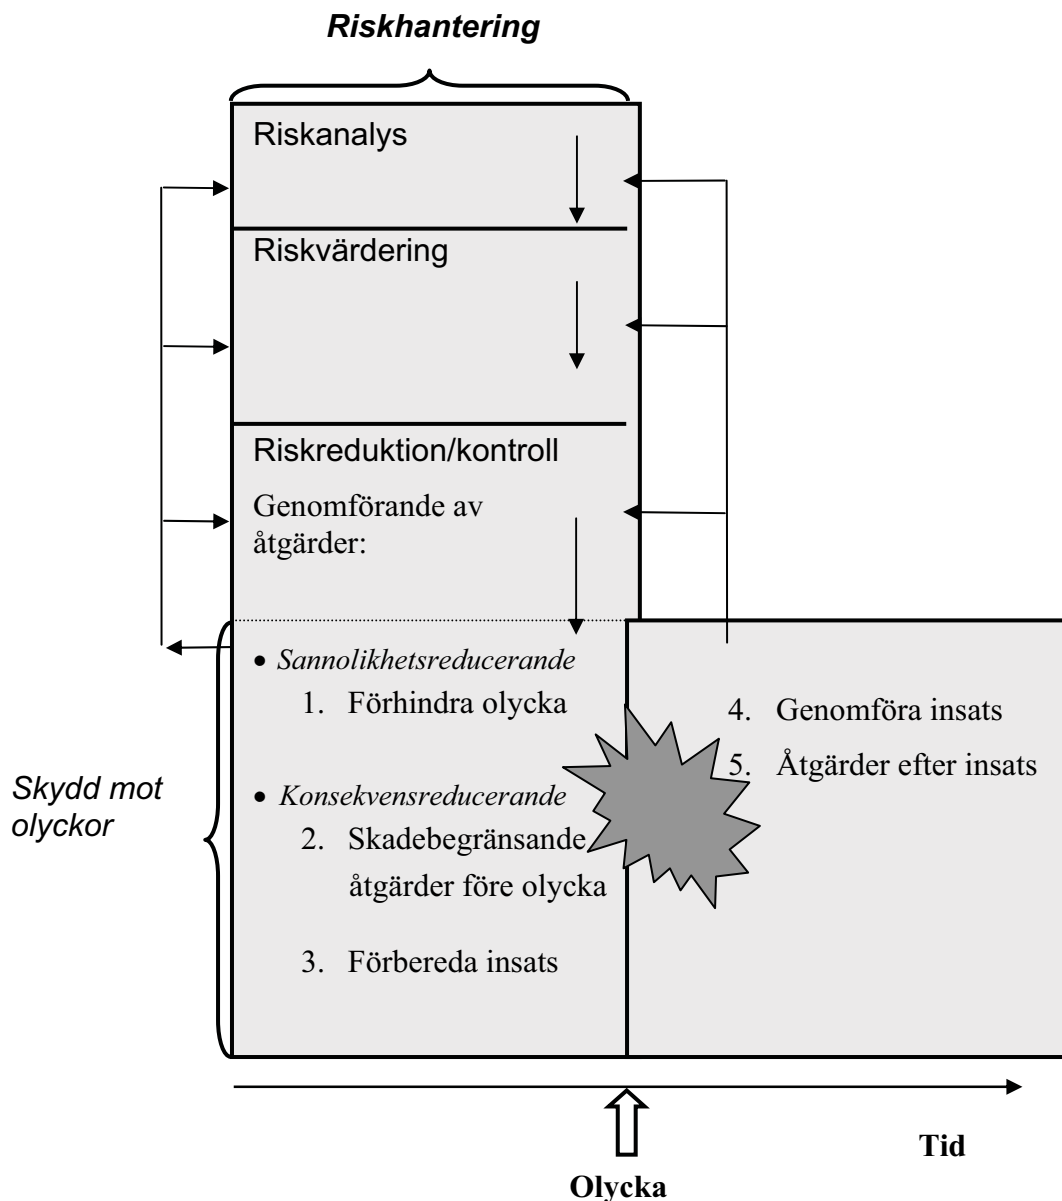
*Riskhantering*

Riskanalys

Riskvärdering

Riskreduktion/kontroll

Genomförande av åtgärder:

- *Sannolikhetsreducerande*
  1. Förhindra olycka
- *Konsekvensreducerande*
  2. Skadebegränsande åtgärder före olycka
  3. Förbereda insats

4. Genomföra insats
5. Åtgärder efter insats

*Skydd mot olyckor*

**Tid**

**Olycka**